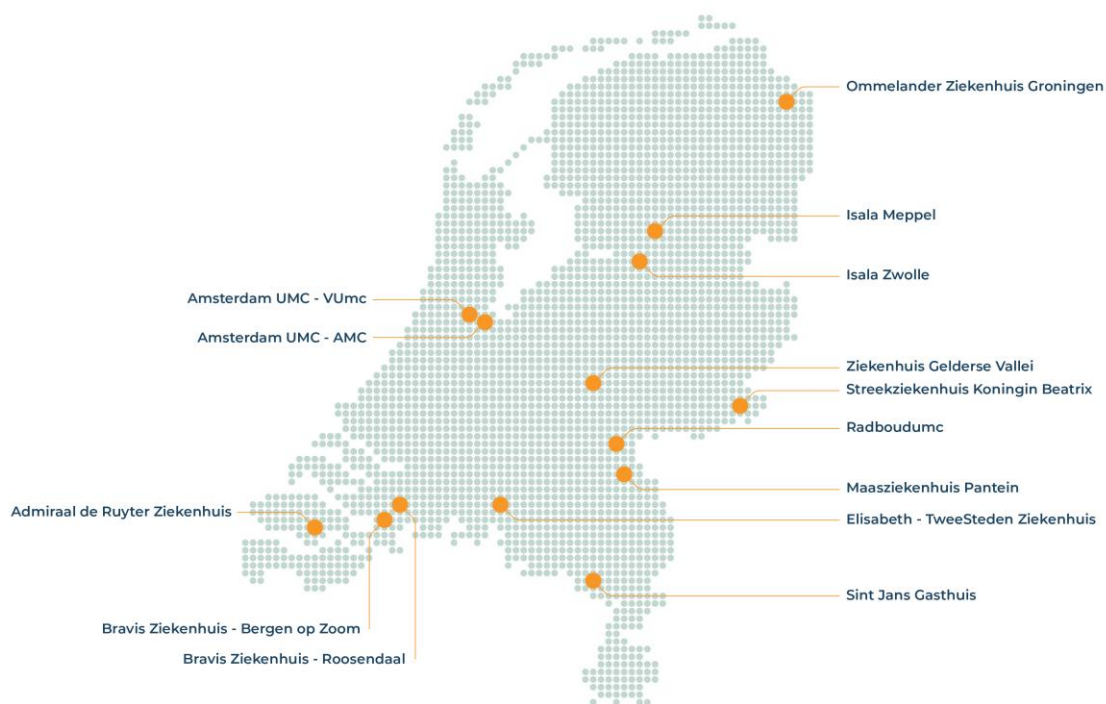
Ommelander Ziekenhuis Groningen

Isala Meppel

Isala Zwolle

Amsterdam UMC - VUmc

Amsterdam UMC - AMC

Ziekenhuis Gelderse Vallei

Streekziekenhuis Koningin Beatrix

Radboudumc

Maasziekenhuis Pantein

Admiraal de Ruyter Ziekenhuis

Elisabeth - TweeSteden Ziekenhuis

Sint Jans Gasthuis

Bravis Ziekenhuis - Bergen op Zoom

Bravis Ziekenhuis - Roosendaal